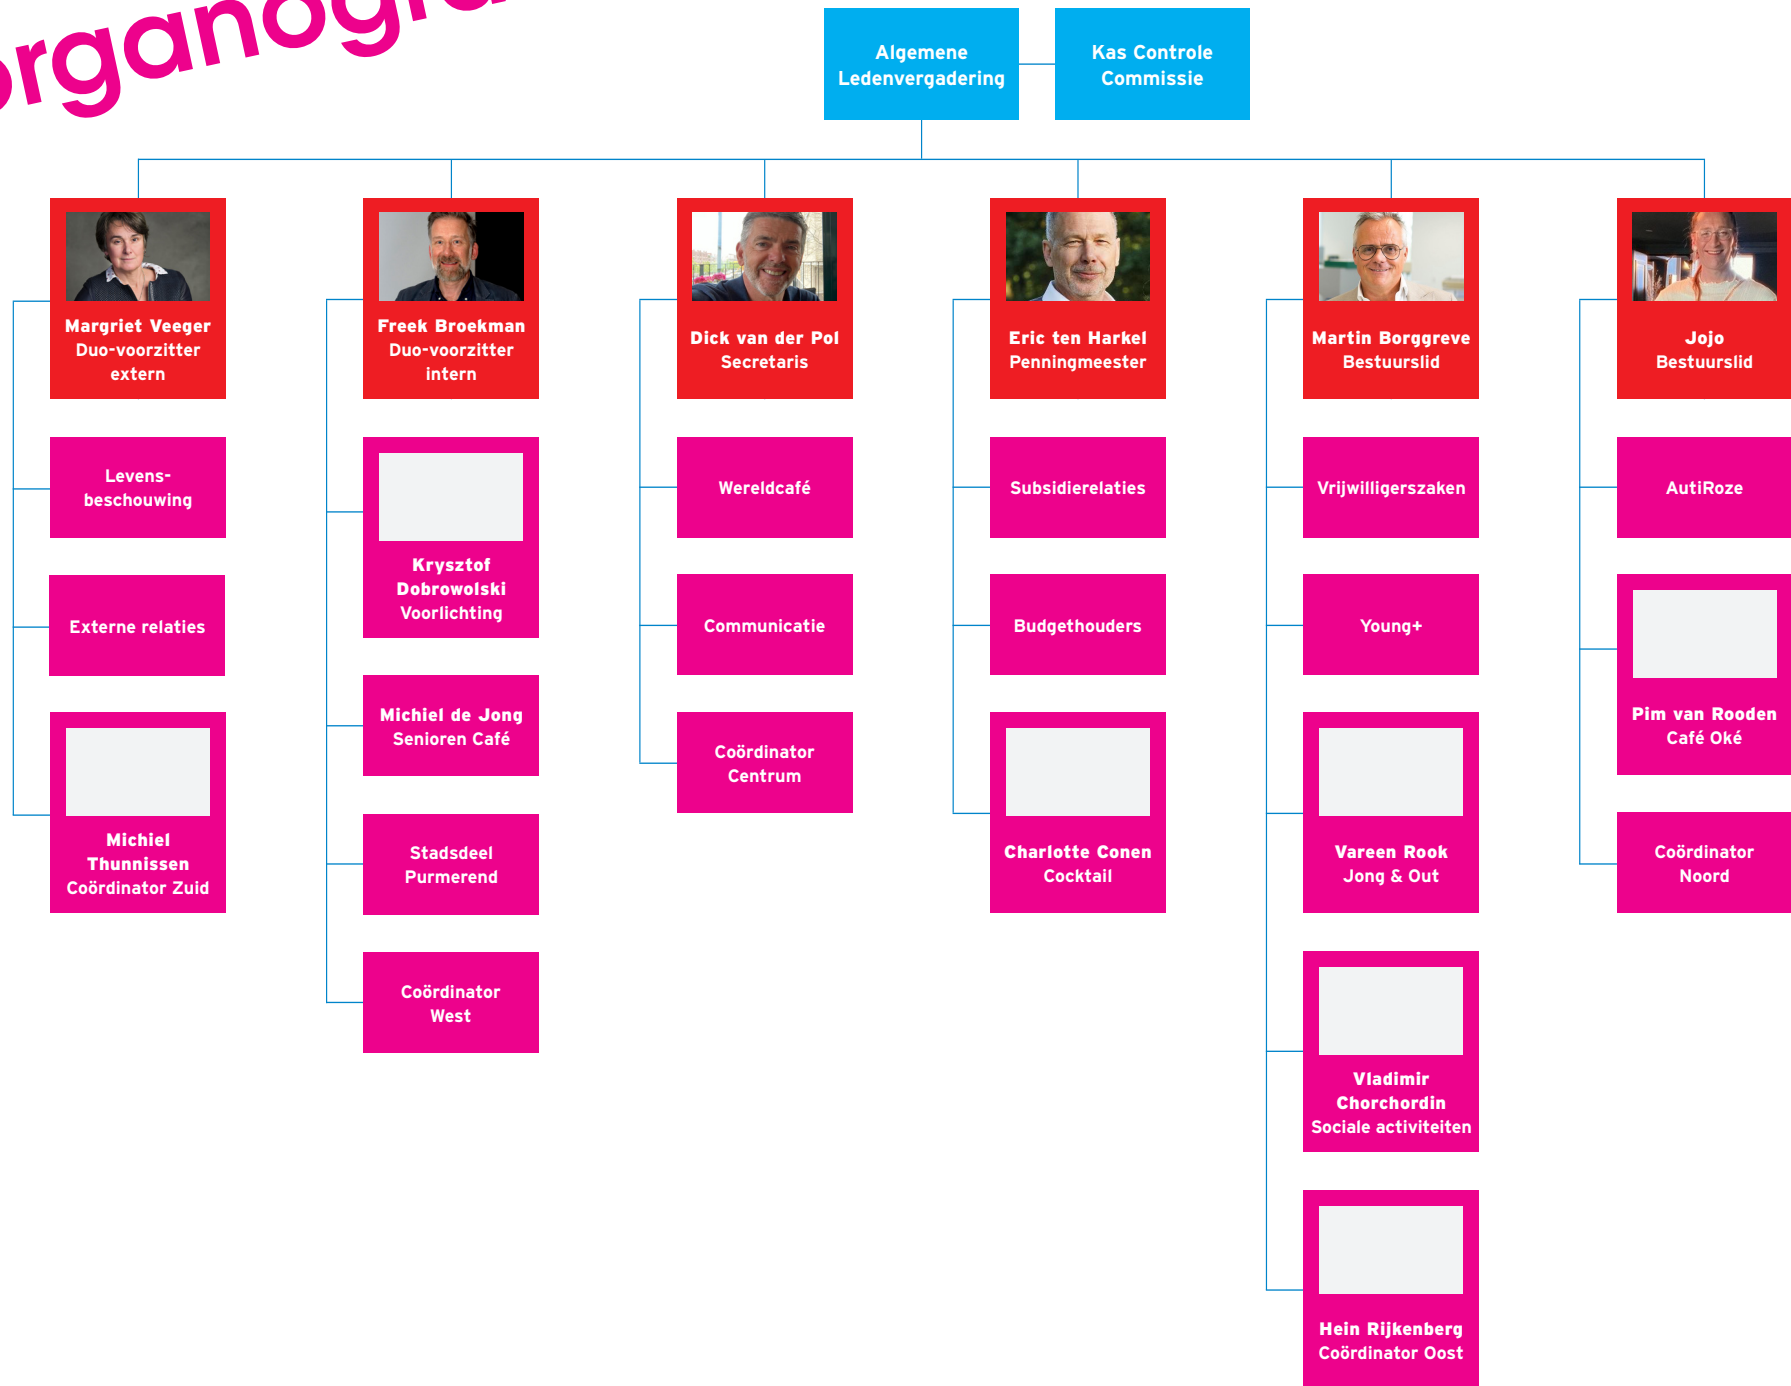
rganogr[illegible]

Algemene Ledenvergadering

Kas Controle Commissie

Margriet Veeger
Duo-voorzitter extern

Levensbeschouwing

Externe relaties

Michiel Thunnissen
Coördinator Zuid

Freek Broekman
Duo-voorzitter intern

Krysztof Dobrowolski
Voorlichting

Michiel de Jong
Senioren Café

Stadsdeel Purmerend

Coördinator West

Dick van der Pol
Secretaris

Wereldcafé

Communicatie

Coördinator Centrum

Eric ten Harkel
Penningmeester

Subsidierelaties

Budgethouders

Charlotte Conen
Cocktail

Martin Borggreve
Bestuurslid

Vrijwilligerszaken

Young+

Vareen Rook
Jong & Out

Vladimir Chorchordin
Sociale activiteiten

Hein Rijkenberg
Coördinator Oost

Jojo
Bestuurslid

AutiRoze

Pim van Rooden
Café Oké

Coördinator Noord